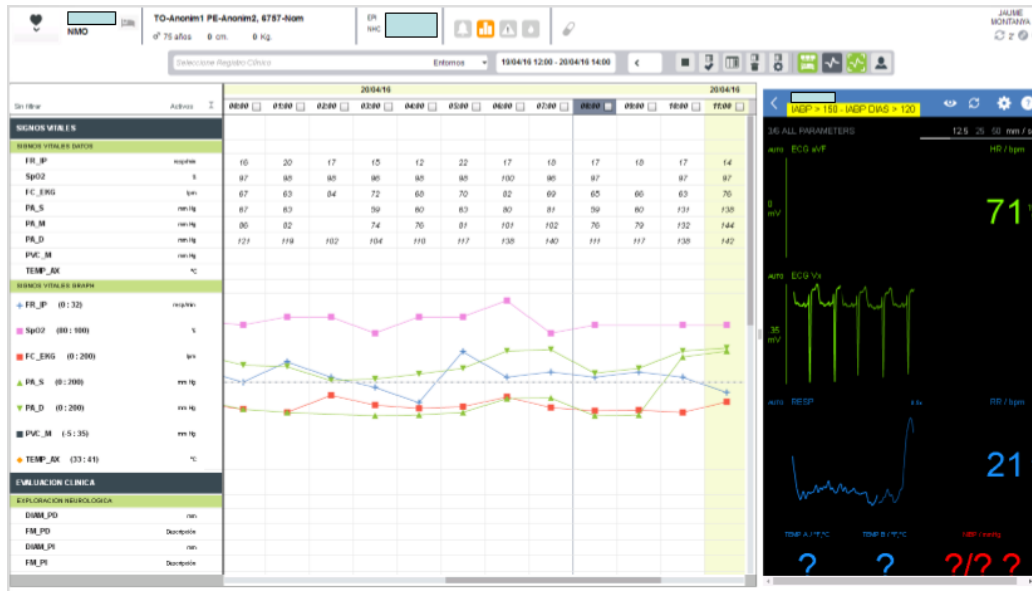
NMO

TO-Anonim1 PE-Anonim2, 6757-Nom

♂ 75 años 0 cm. 0 Kg.

EPI
NHC

JAUME MONTANYA

Seleccione Registro Clínico

Entornos

19/04/16 12:00 - 20/04/16 14:00

Sin filtrar

Activos

20/04/16

20/04/16

| | | 00:00 | 01:00 | 02:00 | 03:00 | 04:00 | 05:00 | 06:00 | 07:00 | 08:00 | 09:00 | 10:00 | 11:00 |
|---|---|---|---|---|---|---|---|---|---|---|---|---|---|
| SIGNOS VITALES | | | | | | | | | | | | | |
| SIGNOS VITALES DATOS | | | | | | | | | | | | | |
| FR_IP | resp/min | 16 | 20 | 17 | 15 | 12 | 22 | 17 | 18 | 17 | 18 | 17 | 14 |
| SpO2 | % | 97 | 98 | 98 | 96 | 98 | 98 | 100 | 96 | 97 | | 97 | 97 |
| FC_EKG | lpm | 67 | 63 | 84 | 72 | 68 | 70 | 82 | 69 | 65 | 66 | 63 | 76 |
| PA_S | mm Hg | 67 | 63 | | 59 | 60 | 63 | 80 | 81 | 59 | 60 | 131 | 138 |
| PA_M | mm Hg | 86 | 82 | | 74 | 76 | 81 | 101 | 102 | 76 | 79 | 132 | 144 |
| PA_D | mm Hg | 121 | 119 | 102 | 104 | 110 | 117 | 138 | 140 | 111 | 117 | 138 | 142 |
| PVC_M | mm Hg | | | | | | | | | | | | |
| TEMP_AX | °C | | | | | | | | | | | | |

SIGNOS VITALES GRAPH

FR_IP (0 : 32) resp/min

SpO2 (80 : 100) %

FC_EKG (0 : 200) lpm

PA_S (0 : 200) mm Hg

PA_D (0 : 200) mm Hg

PVC_M (-5 : 35) mm Hg

TEMP_AX (33 : 41) °C

EVALUACION CLINICA

EXPLORACIÓN NEUROLÓGICA

DIAM_PD mm

FM_PD Descripción

DIAM_PI mm

FM_PI Descripción

IABP > 150 - IABP DIAS > 120

16 ALL PARAMETERS

12.5 25 50 mm / s

auto ECG aVF

HR / bpm

0 mV

71

auto ECG Vx

35 mV

auto RESP

RR / bpm

21

TEMP A / °F,°C

TEMP B / °F,°C

NBP / mmHg

?

?

?/? ?